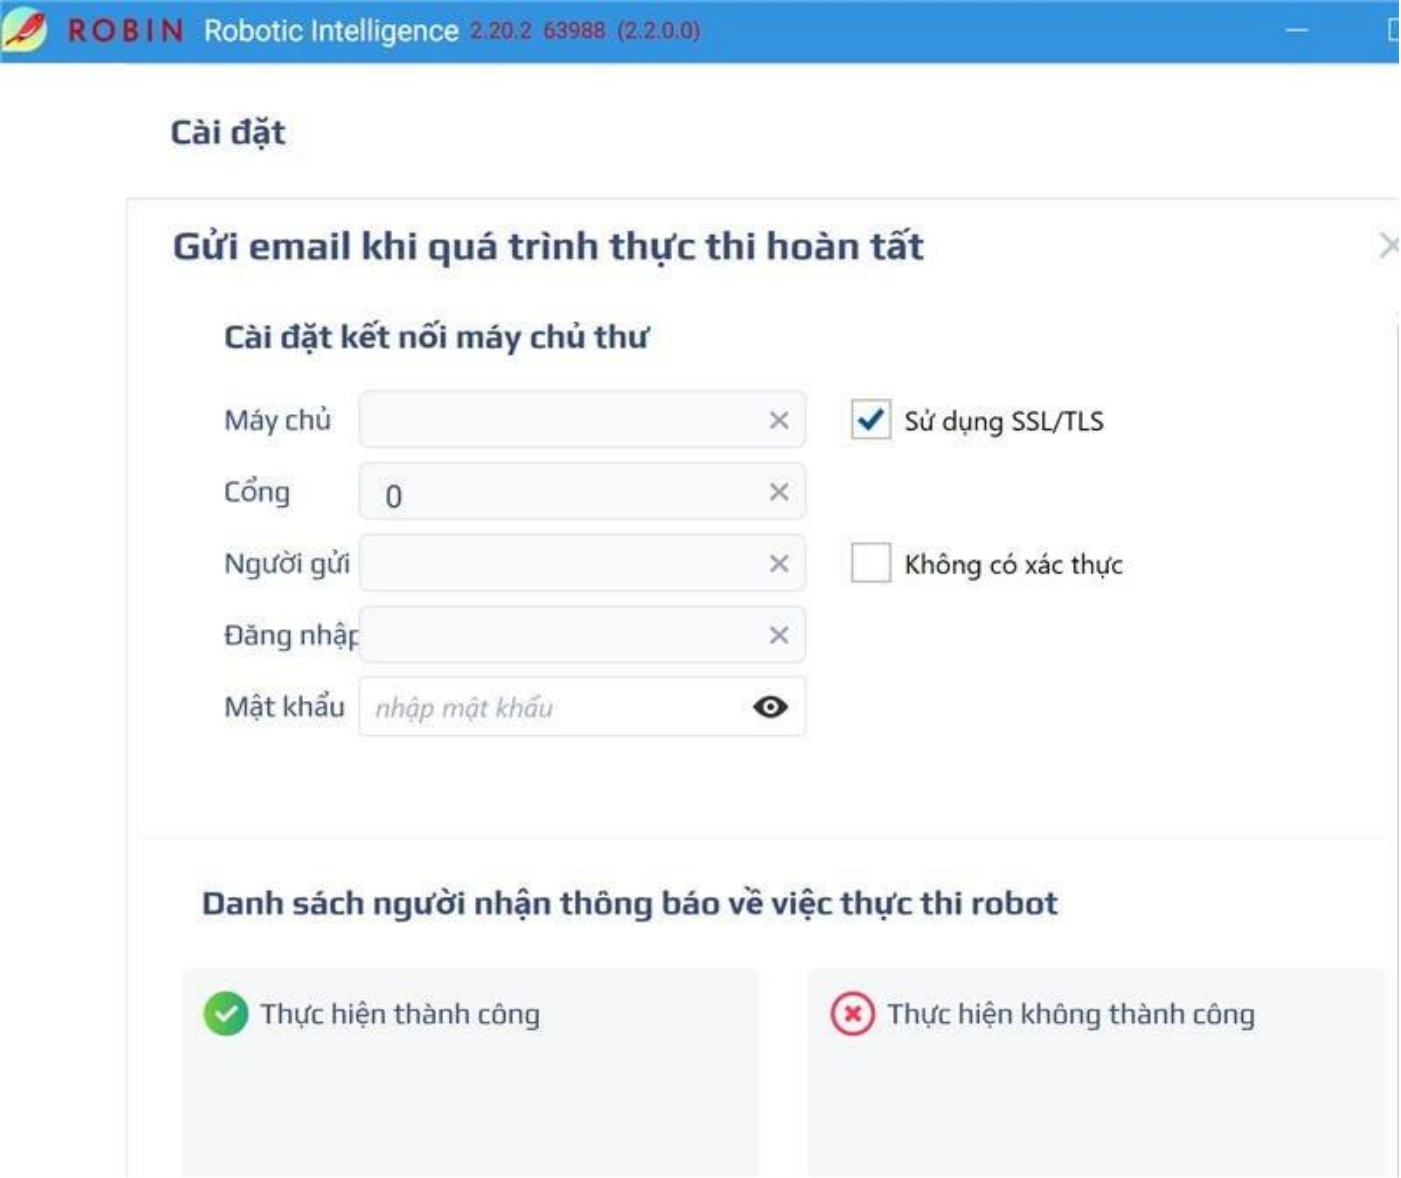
ROBIN Robotic Intelligence 2.20.2 63988 (2.2.0.0)

Cài đặt

Gửi email khi quá trình thực thi hoàn tất

Cài đặt kết nối máy chủ thư

Máy chủ

Sử dụng SSL/TLS

Cổng 0

Người gửi

Không có xác thực

Đăng nhập

Mật khẩu nhập mật khẩu

Danh sách người nhận thông báo về việc thực thi robot

Thực hiện thành công

Thực hiện không thành công